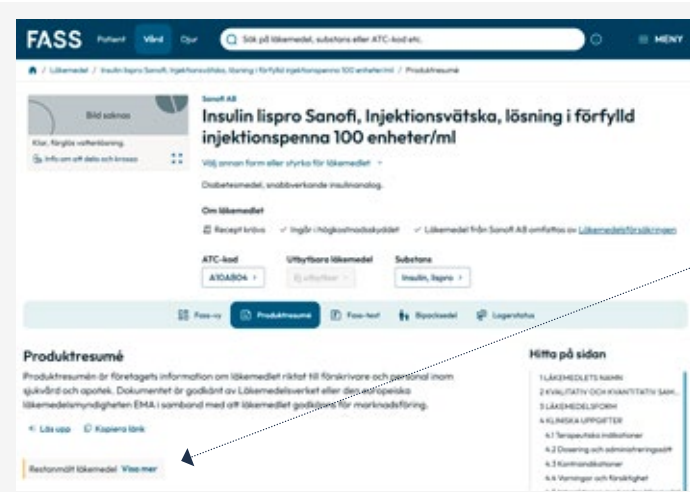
FASS Patient Vård Djur Sök på läkemedel, substans eller ATC-kod etc. MENY

/ Läkemedel / Insulin lispro Sanofi, Injektionsvätska, lösning i förfylld injektionspenna 100 enheter/ml / Produktresumé

Bild saknas

Klar, färglös vattenlösning.

Info om att dela och krossa

Sanofi AB

Insulin lispro Sanofi, Injektionsvätska, lösning i förfylld injektionspenna 100 enheter/ml

Välj annan form eller styrka för läkemedlet

Diabetesmedel, snabbverkande insulinanalog.

Om läkemedlet

Recept krävs ✓ Ingår i högkostnadsskyddet ✓ Läkemedel från Sanofi AB omfattas av Läkemedelsförsäkringen

ATC-kod A10AB04

Utbytbara läkemedel Ej utbytbar

Substans Insulin, lispro

Fass-vy Produktresumé Fass-text Bipacksedel Lagerstatus

Produktresumé

Produktresumén är företagets information om läkemedlet riktat till förskrivare och personal inom sjukvård och apotek. Dokumentet är godkänt av Läkemedelsverket eller den europeiska läkemedelsmyndigheten EMA i samband med att läkemedlet godkänns för marknadsföring.

Läs upp Kopiera länk

Restnoterat läkemedel Visa mer

Hitta på sidan

1 LÄKEMEDLETS NAMN
2 KVALITATIV OCH KVANTITATIV SAM...
3 LÄKEMEDELSFORM
4 KLINISKA UPPGIFTER
4.1 Terapeutiska indikationer
4.2 Dosering och administreringssätt
4.3 Kontraindikationer
4.4 Varningar och försiktighet
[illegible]